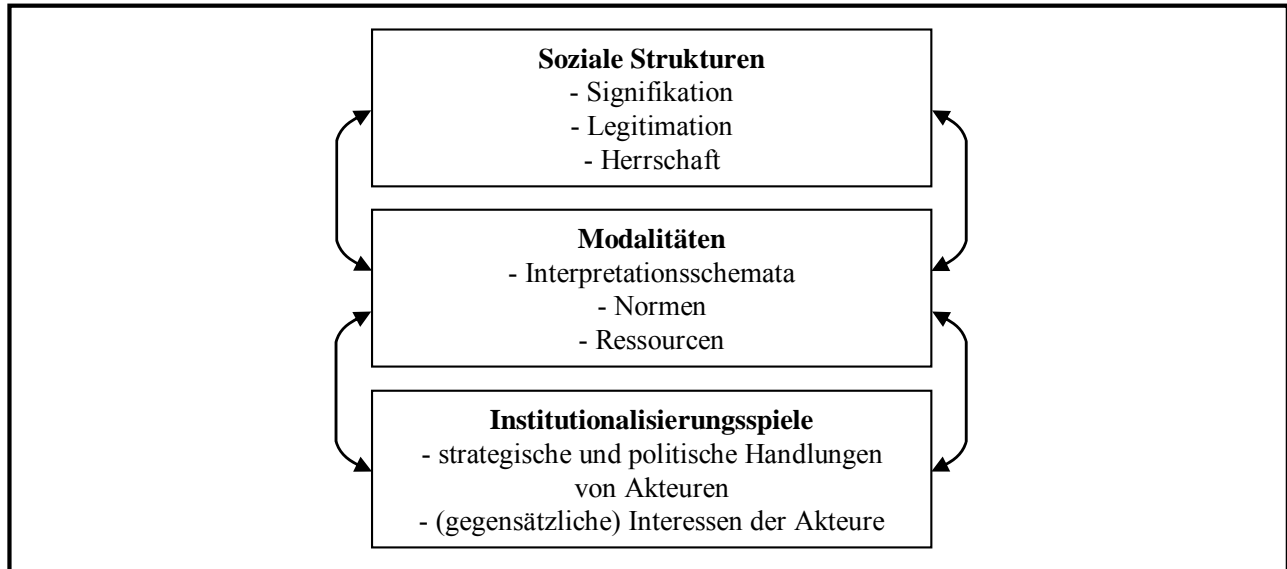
**Soziale Strukturen**
- Signifikation
- Legitimation
- Herrschaft

**Modalitäten**
- Interpretationsschemata
- Normen
- Ressourcen

**Institutionalisierungsspiele**
- strategische und politische Handlungen von Akteuren
- (gegensätzliche) Interessen der Akteure